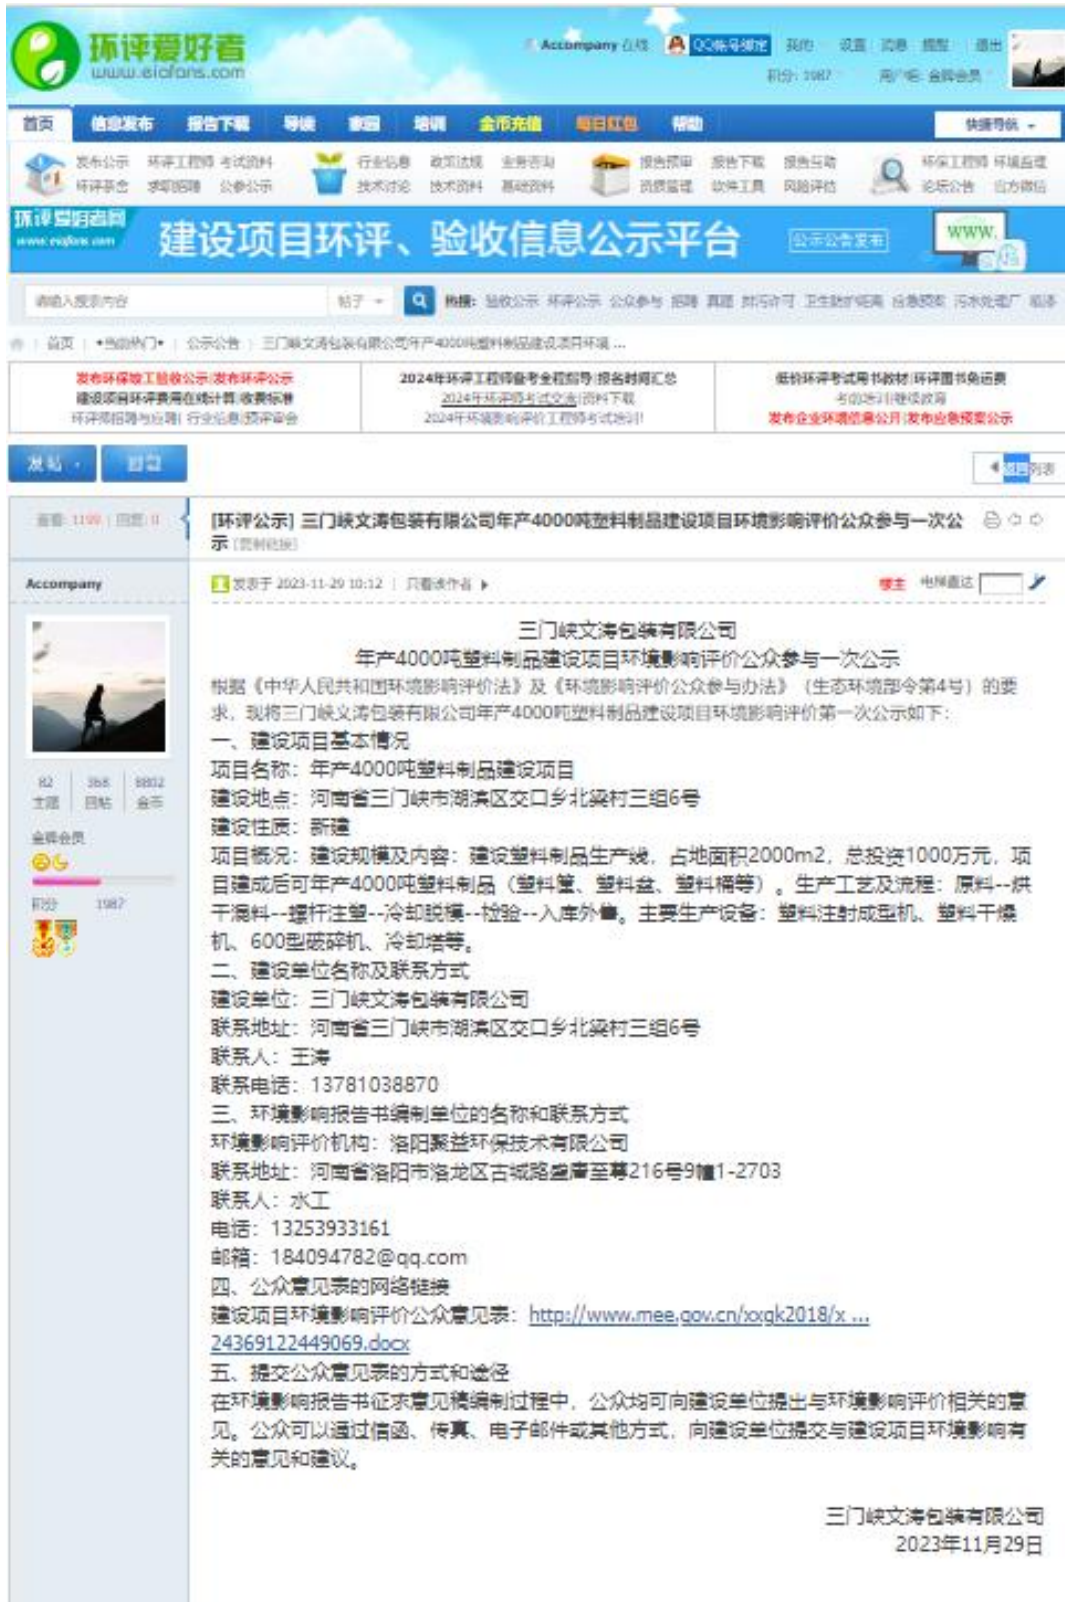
环评爱好者
www.eiafans.com

Accompany 在线 QQ帐号绑定 我的 设置 消息 提醒 退出
积分: 1987 用户组: 金牌会员

首页 信息发布 报告下载 导读 家园 培训 金币充值 每日红包 帮助 快捷导航

发布公示 环评工程师 考试资料 环评茶念 求职招聘 公众公示
行业信息 政策法规 业务咨询 技术讨论 技术资料 基础资料
报告预审 报告下载 报告互助 资质管理 软件工具 风险评估
环保工程师 环境监理 论坛公告 官方微信

环评爱好者网 www.eiafans.com
建设项目环评、验收信息公示平台
公示公告发布
www.

请输入搜索内容 帖子 热搜: 验收公示 环评公示 公众参与 招聘 真题 排污许可 卫生防护距离 总量预案 污水处理厂 稳评

首页 › 当前热门 › 公示公告 › 三门峡文涛包装有限公司年产4000吨塑料制品建设项目环境 ...

发布环保验收公示|发布环评公示
建设项目环评收费标准在线计算|收费标准
环评师招聘与应聘| 行业信息|预评审会
2024年环评工程师备考全程指导|报名时间汇总
2024年环评师考试交流|资料下载
2024年环境影响评价工程师考试培训!
低价环评考试用书教材|环评图书免运费
考前培训|继续教育
发布企业环境信息公开|发布应急预案公示

发帖 回复 返回列表

查看: 1199 | 回复: 0

[环评公示] 三门峡文涛包装有限公司年产4000吨塑料制品建设项目环境影响评价公众参与一次公示 [复制链接]

Accompany
82 主题 368 回帖 8802 金币
金牌会员
积分 1987

发表于 2023-11-29 10:12 | 只看该作者
楼主 电梯直达

三门峡文涛包装有限公司
年产4000吨塑料制品建设项目环境影响评价公众参与一次公示
根据《中华人民共和国环境影响评价法》及《环境影响评价公众参与办法》（生态环境部令第4号）的要求，现将三门峡文涛包装有限公司年产4000吨塑料制品建设项目环境影响评价第一次公示如下：
一、建设项目基本情况
项目名称：年产4000吨塑料制品建设项目
建设地点：河南省三门峡市湖滨区交口乡北梁村三组6号
建设性质：新建
项目概况：建设规模及内容：建设塑料制品生产线，占地面积2000m2，总投资1000万元，项目建成后可年产4000吨塑料制品（塑料筐、塑料盆、塑料桶等）。生产工艺及流程：原料--烘干混料--螺杆注塑--冷却脱模--检验--入库外售。主要生产设备：塑料注射成型机、塑料干燥机、600型破碎机、冷却塔等。
二、建设单位名称及联系方式
建设单位：三门峡文涛包装有限公司
联系地址：河南省三门峡市湖滨区交口乡北梁村三组6号
联系人：王涛
联系电话：13781038870
三、环境影响报告书编制单位的名称和联系方式
环境影响评价机构：洛阳聚益环保技术有限公司
联系地址：河南省洛阳市洛龙区古城路盛唐至尊216号9幢1-2703
联系人：水工
电话：13253933161
邮箱：184094782@qq.com
四、公众意见表的网络链接
建设项目环境影响评价公众意见表：http://www.mee.gov.cn/xxgk2018/x ... 24369122449069.docx
五、提交公众意见表的方式和途径
在环境影响报告书征求意见稿编制过程中，公众均可向建设单位提出与环境影响评价相关的意见。公众可以通过信函、传真、电子邮件或其他方式，向建设单位提交与建设项目环境影响有关的意见和建议。

三门峡文涛包装有限公司
2023年11月29日